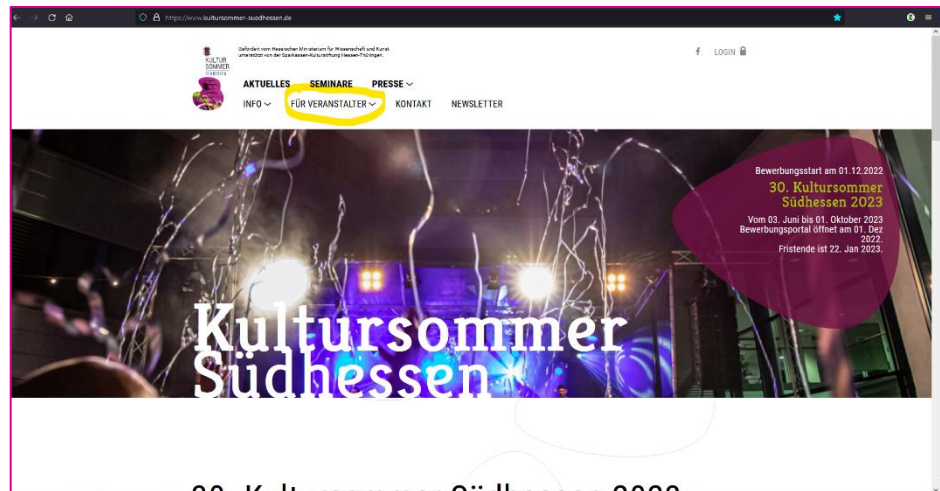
https://www.kultursommer-suedhessen.de

KULTUR SOMMER SÜDHESSEN

Gefördert vom Hessischen Ministerium für Wissenschaft und Kunst. unterstützt von der Sparkassen-Kulturstiftung Hessen-Thüringen.

LOGIN

AKTUELLES SEMINARE PRESSE

INFO FÜR VERANSTALTER KONTAKT NEWSLETTER

Bewerbungsstart am 01.12.2022

30. Kultursommer Südhessen 2023

Vom 03. Juni bis 01. Oktober 2023 Bewerbungsportal öffnet am 01. Dez 2022. Fristende ist 22. Jan 2023.

Kultursommer Südhessen

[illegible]